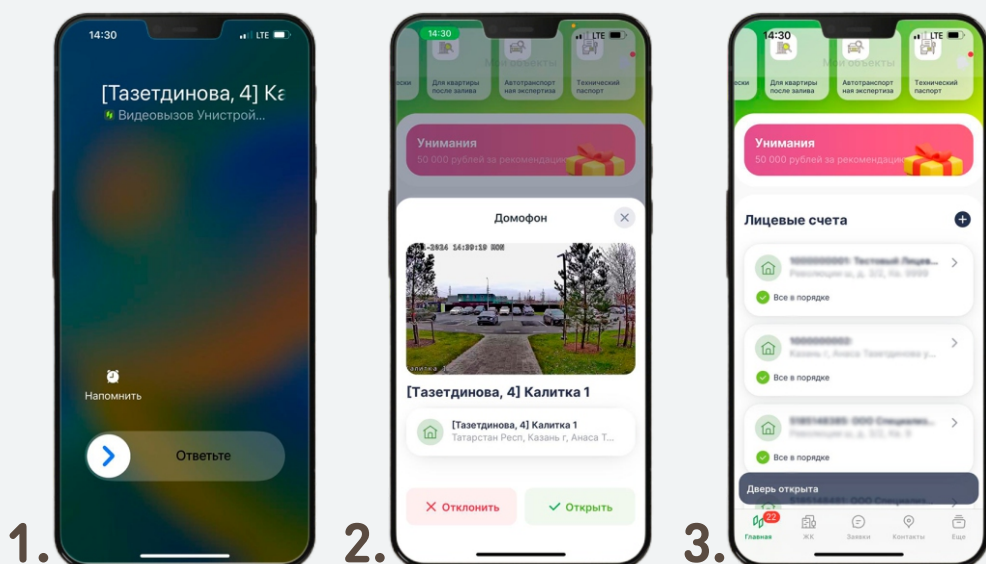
14:30 LTE

[Тазетдинова, 4] Ка

Видеовызов Унистрой...

Напомнить

Ответьте

1.

14:30 LTE

ески

Для квартиры после залива

Мои объекты

Автотранспорт ная экспертиза

Технический паспорт

Унимания

50 000 рублей за рекомендац

Домофон

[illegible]-2024 14:30:19 MON

алитка 1

[Тазетдинова, 4] Калитка 1

[Тазетдинова, 4] Калитка 1

Татарстан Респ, Казань г, Анаса Т...

Отклонить

Открыть

2.

14:30 LTE

ески

Для квартиры после залива

Мои объекты

Автотранспорт ная экспертиза

Технический паспорт

Унимания

50 000 рублей за рекомендац

Лицевые счета

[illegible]

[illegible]

Все в порядке

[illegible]

Казань г, Анаса Тазетдинова у...

Все в порядке

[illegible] ООО Специализ...

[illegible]

Все в порядке

Дверь открыта

22

Главная

ЖК

Заявки

Контакты

Еще

3.